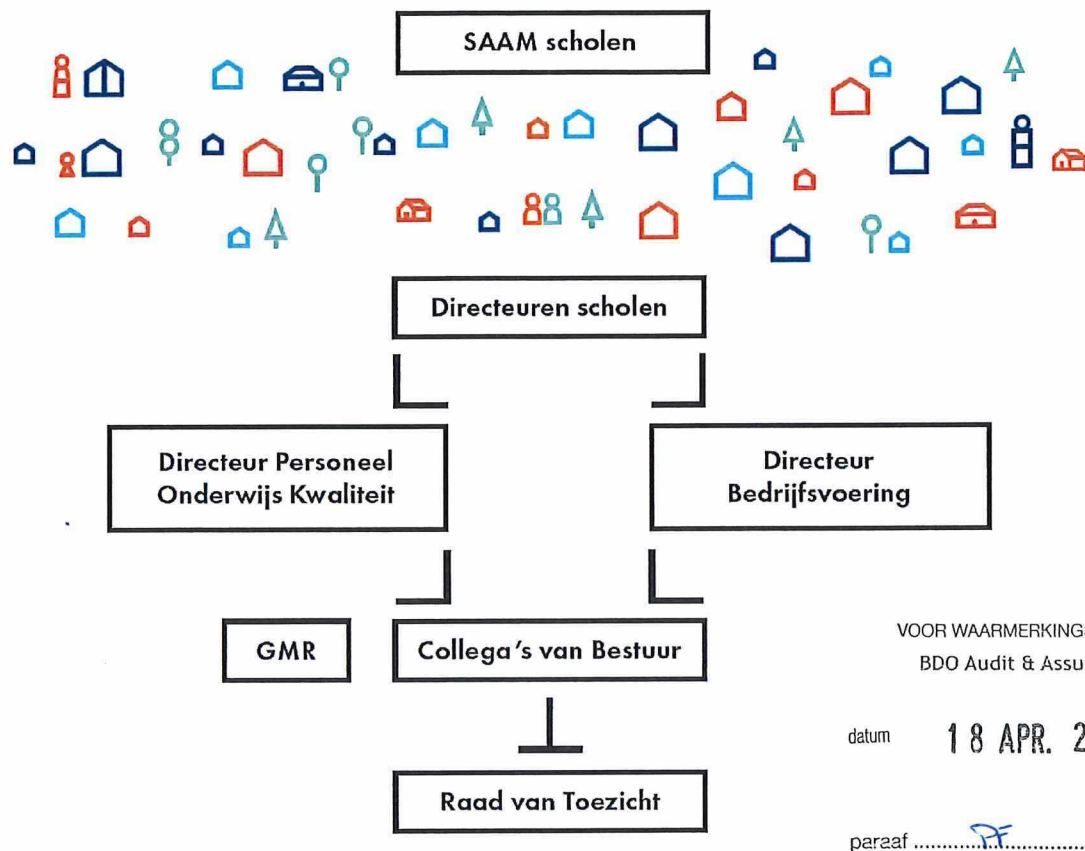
SAAM scholen

Directeuren scholen

Directeur Personeel Onderwijs Kwaliteit

Directeur Bedrijfsvoering

GMR

Collega's van Bestuur

Raad van Toezicht

VOOR WAARMERKING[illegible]
BDO Audit & Assu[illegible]

datum 18 APR. 2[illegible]

paraaf ........PF..........